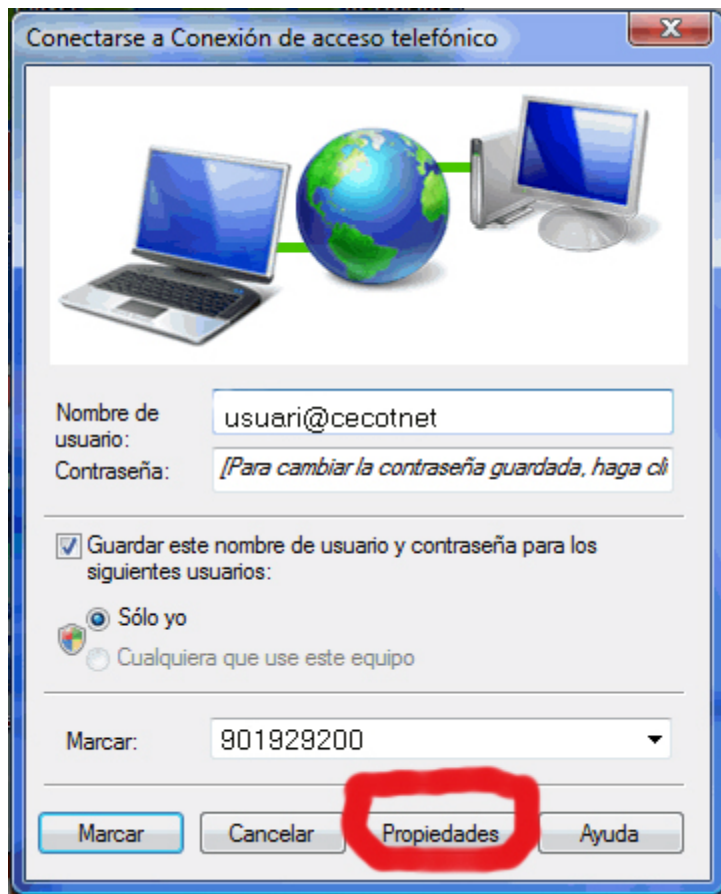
Conectarse a Conexión de acceso telefónico

Nombre de usuario:
usuari@cecotnet

Contraseña:
[Para cambiar la contraseña guardada, haga cli

Guardar este nombre de usuario y contraseña para los siguientes usuarios:

Sólo yo

Cualquiera que use este equipo

Marcar:
901929200

Marcar
Cancelar
Propiedades
Ayuda